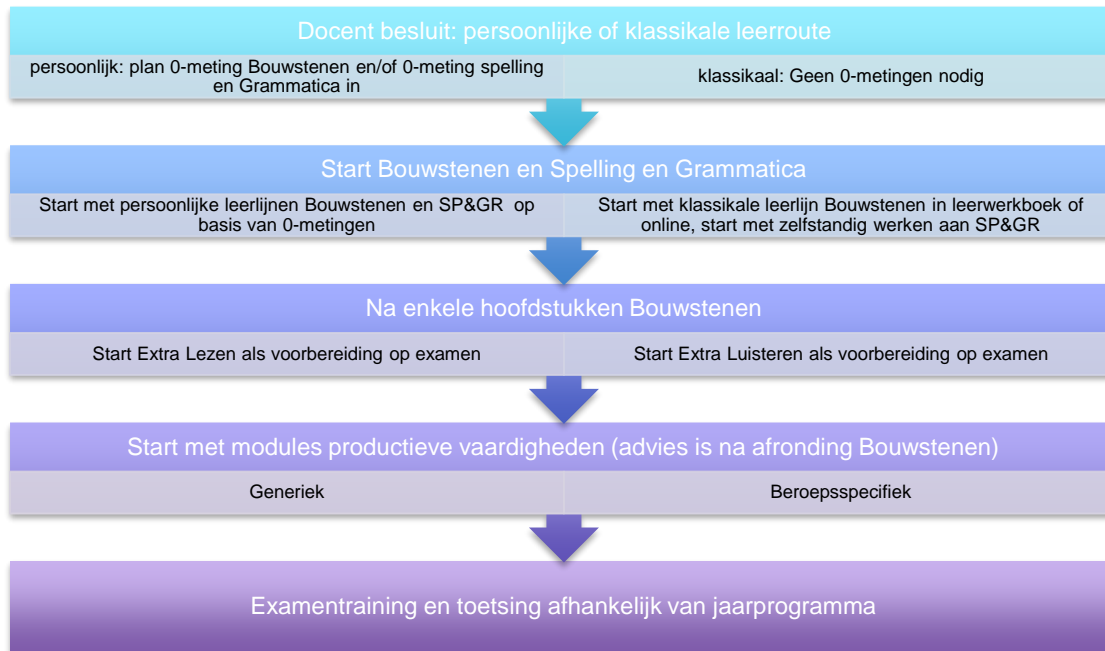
Docent besluit: persoonlijke of klassikale leerroute

persoonlijk: plan 0-meting Bouwstenen en/of 0-meting spelling en Grammatica in

klassikaal: Geen 0-metingen nodig

Start Bouwstenen en Spelling en Grammatica

Start met persoonlijke leerlijnen Bouwstenen en SP&GR op basis van 0-metingen

Start met klassikale leerlijn Bouwstenen in leerwerkboek of online, start met zelfstandig werken aan SP&GR

Na enkele hoofdstukken Bouwstenen

Start Extra Lezen als voorbereiding op examen

Start Extra Luisteren als voorbereiding op examen

Start met modules productieve vaardigheden (advies is na afronding Bouwstenen)

Generiek

Beroepsspecifiek

Examentraining en toetsing afhankelijk van jaarprogramma